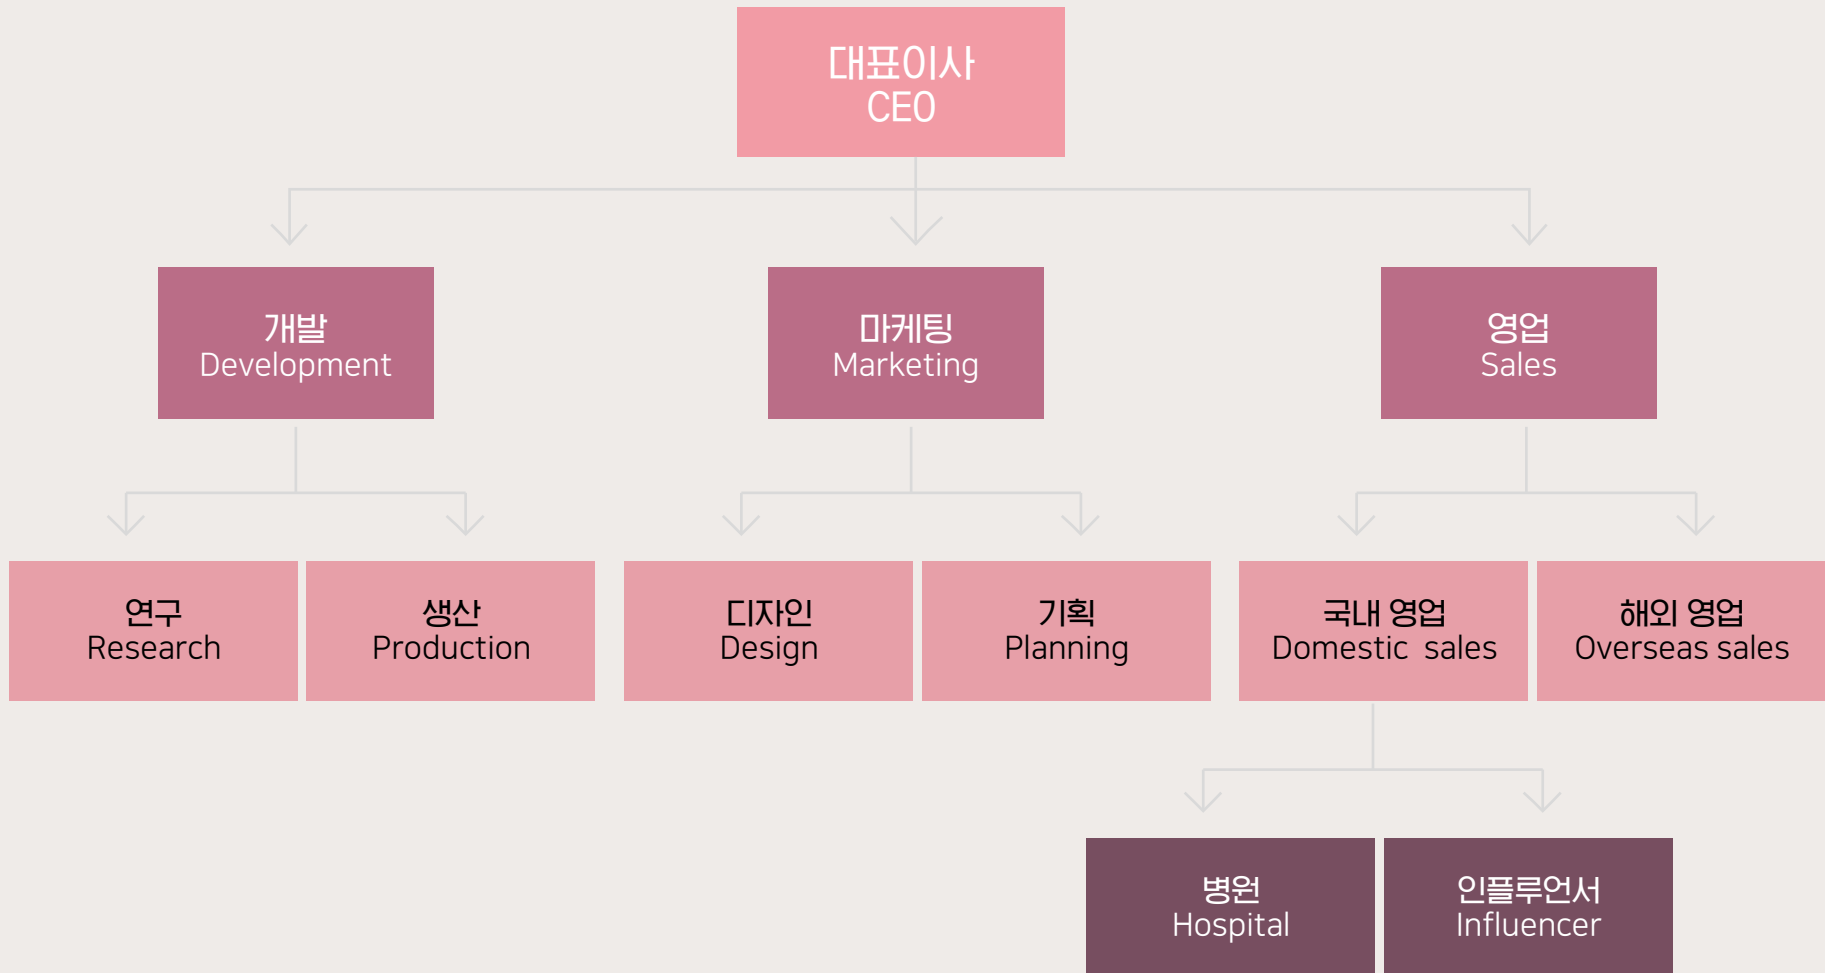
대표이사
CEO

개발
Development

마케팅
Marketing

영업
Sales

연구
Research

생산
Production

디자인
Design

기획
Planning

국내 영업
Domestic sales

해외 영업
Overseas sales

병원
Hospital

인플루언서
Influencer